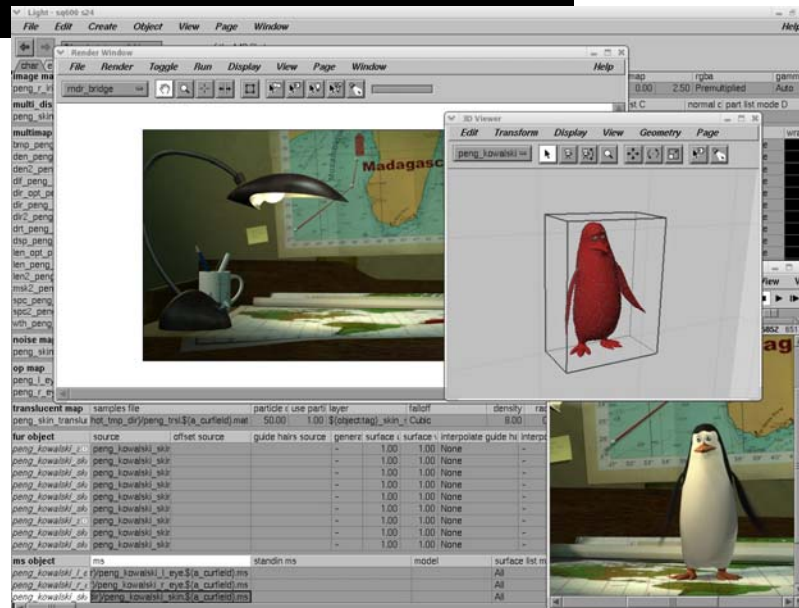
Light - sq600 s24

File Edit Create Object View Page Window Help

char

image ma
peng_r_iri
multi_dis
peng_skin
multimap
bmp_peng
den_peng
den2_peng
dif_peng
dir_opt_pe
dir_peng
dir2_peng
drt_peng
dsp_peng
len_opt_p
len_peng
len2_peng
msk2_peng
spc_peng
spc2_peng
wth_peng
noise map
peng_skin
op map
peng_l_ey
peng_r_ey

Render Window

File Render Toggle Run Display View Page Window Help

mdr_bridge

Madagasc

3D Viewer

Edit Transform Display View Geometry Page

peng_kowalski

map rgba gamm
0.00 2.50 Premultiplied Auto
st C normal c part list mode D

translucent map | samples file | particle c | use parti | layer | falloff | density | rad
peng_skin_translu | hot_tmp_dir}/peng_trsl.$(a_curfield).mat | 50.00 | 1.00 | $(object:tag)_skin_c | Cubic | 8.00 | C

| fur object | source | offset source | guide hairs source | genera | surface | surface | interpolate guide ha | interp |
|---|---|---|---|---|---|---|---|---|
| peng_kowalski_ | peng_kowalski_skir | | | - | 1.00 | 1.00 | None | - |
| peng_kowalski_ | peng_kowalski_skir | | | - | 1.00 | 1.00 | None | - |
| peng_kowalski_sk | peng_kowalski_skir | | | - | 1.00 | 1.00 | None | - |
| peng_kowalski_sk | peng_kowalski_skir | | | - | 1.00 | 1.00 | None | - |
| peng_kowalski_sk | peng_kowalski_skir | | | - | 1.00 | 1.00 | None | - |
| peng_kowalski_ | peng_kowalski_skir | | | - | 1.00 | 1.00 | None | - |
| peng_kowalski_sk | peng_kowalski_skir | | | - | 1.00 | 1.00 | None | - |
| peng_kowalski_sk | peng_kowalski_skir | | | - | 1.00 | 1.00 | None | - |

| ms object | ms | standin ms | model | surface list m |
|---|---|---|---|---|
| peng_kowalski_l_e | r}/peng_kowalski_l_eye.$(a_curfield).ms | | | All |
| peng_kowalski_r_e | r}/peng_kowalski_r_eye.$(a_curfield).ms | | | All |
| peng_kowalski_sk | dir}/peng_kowalski_skin.$(a_curfield).ms | | | All |

View V
ag